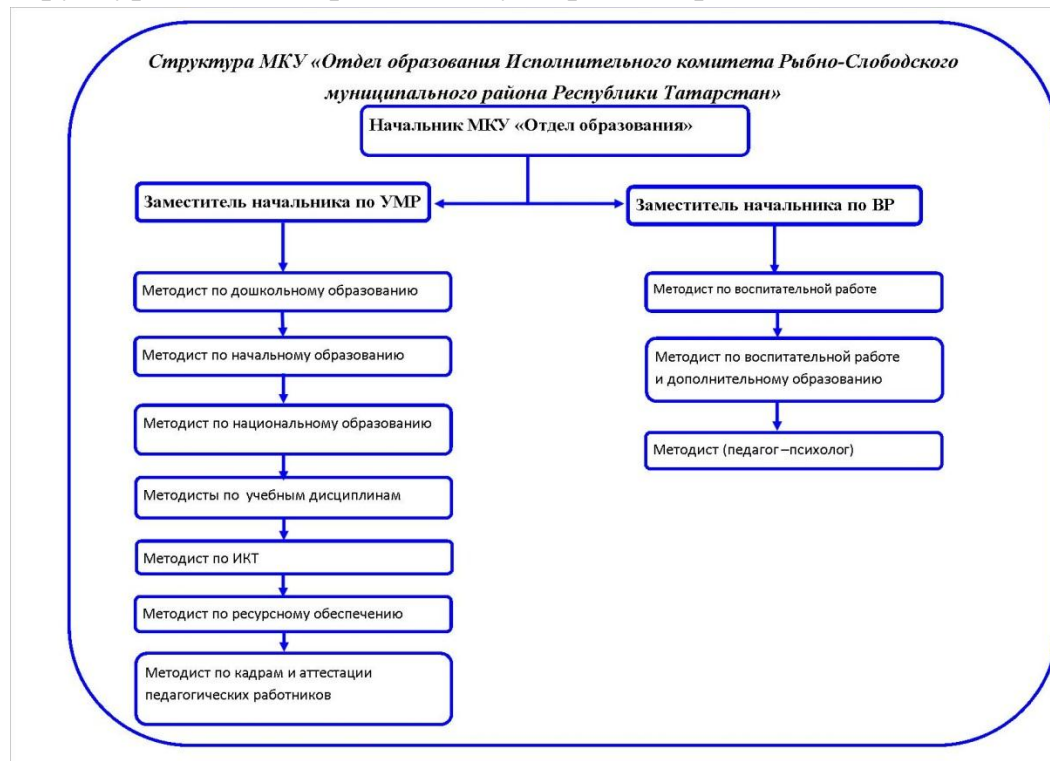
Структура МКУ «Отдел образования Исполнительного комитета Рыбно-Слободского муниципального района Республики Татарстан»

Начальник МКУ «Отдел образования»

Заместитель начальника по УМР

Заместитель начальника по ВР

Методист по дошкольному образованию

Методист по начальному образованию

Методист по национальному образованию

Методисты по учебным дисциплинам

Методист по ИКТ

Методист по ресурсному обеспечению

Методист по кадрам и аттестации педагогических работников

Методист по воспитательной работе

Методист по воспитательной работе и дополнительному образованию

Методист (педагог –психолог)